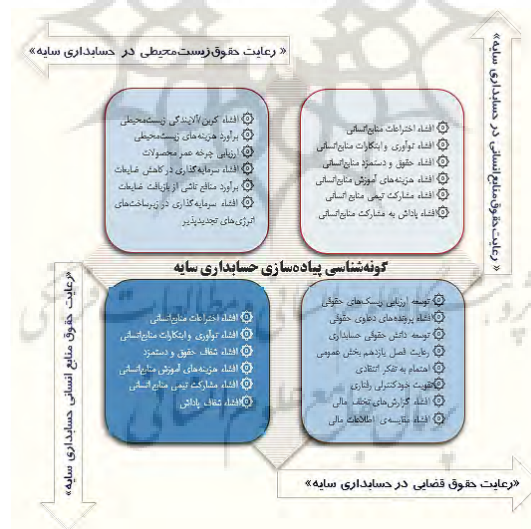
« رعایت حقوق‌زیست‌محیطی در حسابداری سایه»

«رعایت حقوق منابع انسانی در حسابداری سایه»

افشاء اختراعات منابع‌انسانی
افشاء نوآوری و ابتکارات منابع‌انسانی
افشاء حقوق و دستمزد منابع‌انسانی
افشاء هزینه‌های آموزش منابع‌انسانی
افشاء مشارکت تیمی منابع انسانی
افشاء پاداش به مشارکت منابع‌انسانی

افشاء کربن آلایندگی زیست‌محیطی
برآورد هزینه‌های زیست‌محیطی
ارزیابی چرخه عمر محصولات
افشاء سرمایه‌گذاری در کاهش ضایعات
برآورد منافع ناشی از بازیافت ضایعات
افشاء سرمایه‌گذاری در زیرساخت‌های انرژی‌های تجدیدپذیر

گونه‌شناسی پیاده‌سازی حسابداری سایه

«رعایت حقوق منابع انسانی حسابداری سایه»

توسعه ارزیابی ریسک‌های حقوقی
افشاء پرونده‌های دعاوی حقوقی
توسعه دانش حقوقی حسابداری
رعایت فصل یازدهم بخش عمومی
اهتمام به تفکر انتقادی
تقویت خودکنترلی رفتاری
افشاء گزارش‌های تخلف مالی
افشاء مقایسه‌ای اطلاعات مالی

افشاء اختراعات منابع‌انسانی
افشاء نوآوری و ابتکارات منابع‌انسانی
افشاء شفاف حقوق و دستمزد
افشاء هزینه‌های آموزش منابع‌انسانی
افشاء مشارکت تیمی منابع‌انسانی
افشاء شفاف پاداش

«رعایت حقوق قضایی در حسابداری سایه»